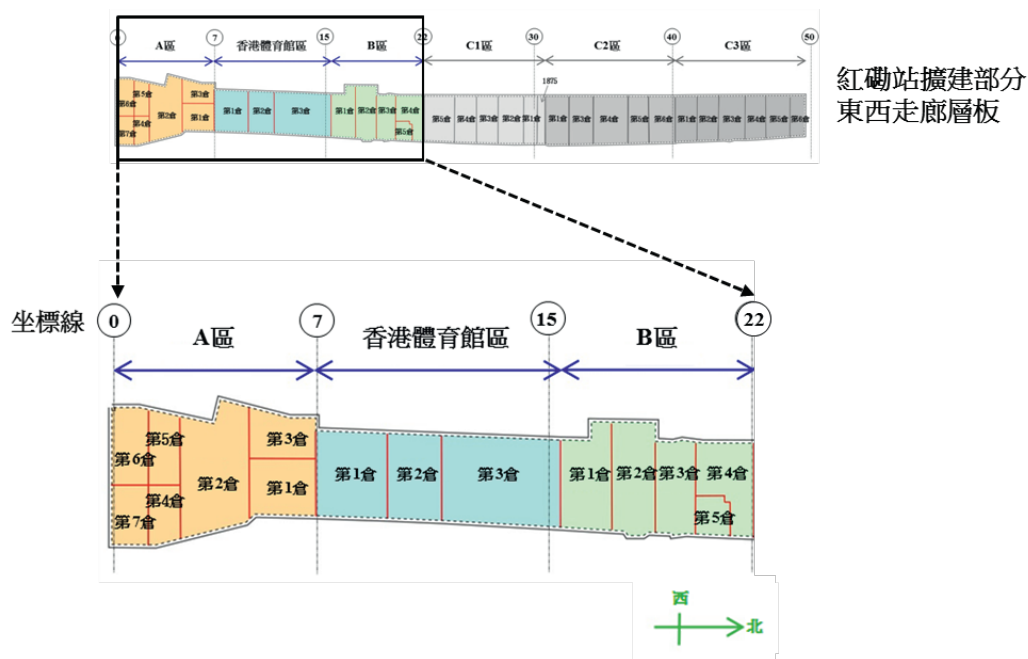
0 A區 7 香港體育館區 15 B區 22 C1區 30 C2區 40 C3區 50

第5倉 第6倉 第2倉 第3倉 第4倉 第7倉 第1倉 第1倉 第2倉 第3倉 第1倉 第2倉 第3倉 第4倉 第5倉

第5倉 第4倉 第3倉 第2倉 第1倉 1875 第1倉 第2倉 第3倉 第4倉 第5倉 第6倉 第1倉 第2倉 第3倉 第4倉 第5倉 第6倉

紅磡站擴建部分東西走廊層板

坐標線 0 A區 7 香港體育館區 15 B區 22

第5倉
第6倉
第4倉
第7倉
第2倉
第3倉
第1倉
第1倉
第2倉
第3倉
第1倉
第2倉
第3倉
第4倉
第5倉

西
北